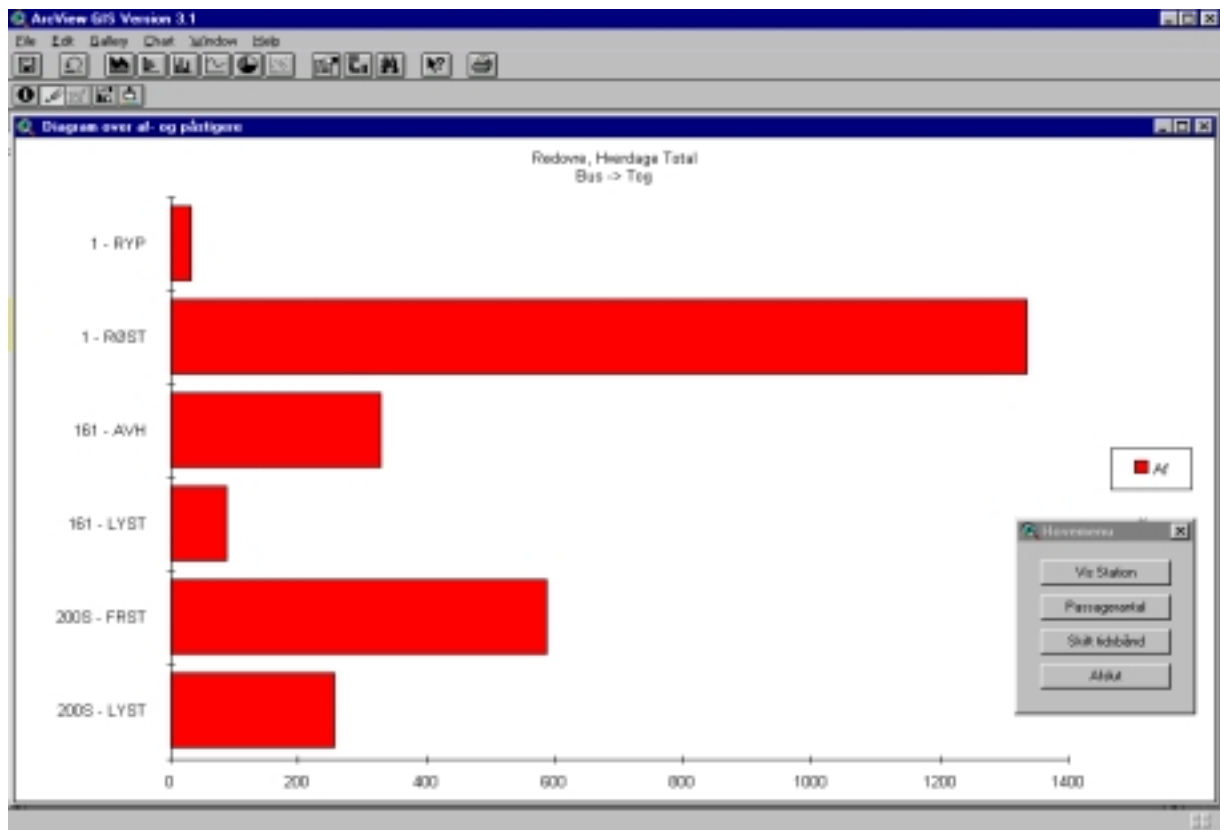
ArcView GIS Version 3.1

File Edit Gallery Chart Window Help

Diagram over af- og påstigere

Rødovre, Hverdage Total
Bus -> Tog

1 - RYP

1 - RØST

161 - AVH

161 - LYST

200S - FRST

200S - LYST

0 200 400 600 800 1000 1200 1400

Af

Hovedmenu

Vis Station

Passagerantal

Skift tidsbånd

Afslut